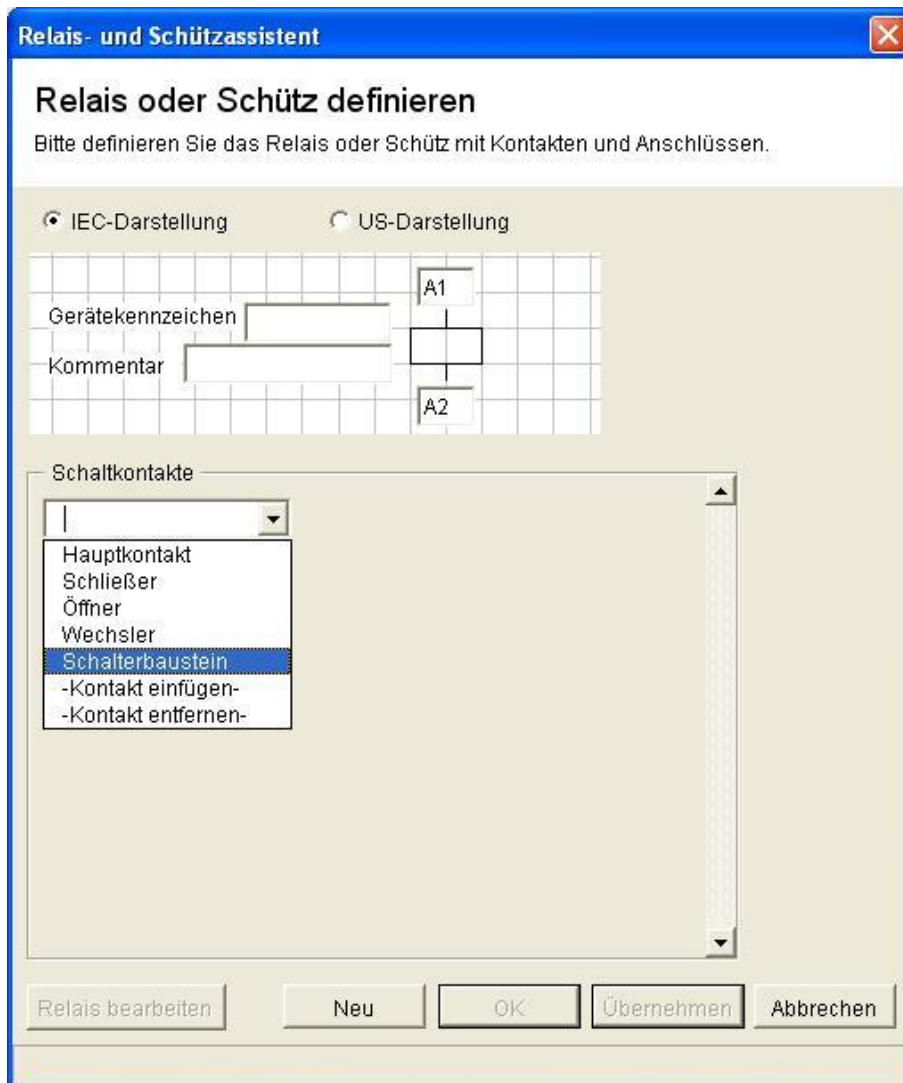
Relais- und Schützassistent

Relais oder Schütz definieren

Bitte definieren Sie das Relais oder Schütz mit Kontakten und Anschlüssen.

IEC-Darstellung

US-Darstellung

A1

Gerätekennzeichen

Kommentar

A2

Schaltkontakte

Hauptkontakt
Schließer
Öffner
Wechsler
Schalterbaustein
-Kontakt einfügen-
-Kontakt entfernen-

Relais bearbeiten

Neu

OK

Übernehmen

Abbrechen